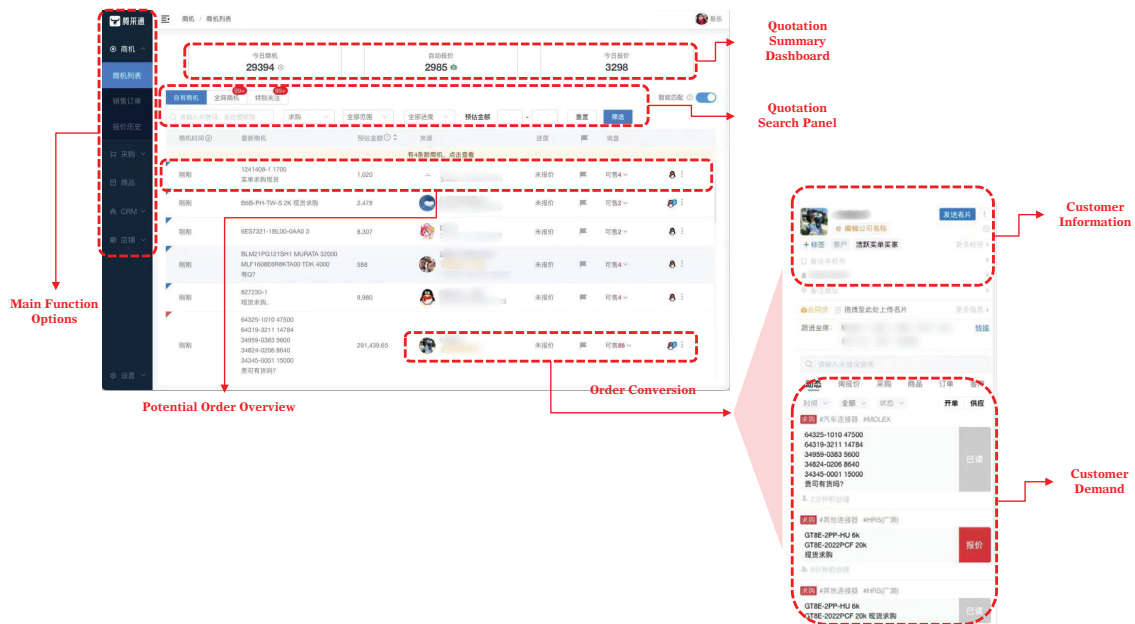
商机
商机列表
销售订单
报价历史
采购
商品
CRM
店铺
设置

商机 / 商机列表

今日商机
29394
自动报价
2985
今日报价
3298

自有商机 全网商机 特别关注
智能匹配
求购 全部范围 全部进度 预估金额 - 重置 筛选

| 商机时间 | 最新商机 | 预估金额 | 来源 | 进度 | | 询盘 |
|---|---|---|---|---|---|---|
| 刚刚 | 1241408-1 1700 实单求购现货 | 1,020 | | 未报价 | | 可售4 |
| 刚刚 | B6B-PH-TW-S 2K 现货求购 | 2,478 | | 未报价 | | 可售2 |
| 刚刚 | 6ES7321-1BL00-0AA0 3 | 8,307 | | 未报价 | | 可售2 |
| 刚刚 | BLM21PG121SH1 MURATA 32000 MLF1608E6R8KTA00 TDK 4000 有Q? | 588 | | 未报价 | | 可售4 |
| 刚刚 | 827230-1 现货求购。 | 9,980 | | 未报价 | | 可售4 |
| 刚刚 | 64325-1010 47500 64319-3211 14784 34959-0383 5600 34824-0206 8640 34345-0001 15000 贵司有货吗? | 291,439.65 | | 未报价 | | 可售88 |

有4条新商机，点击查看

Quotation Summary Dashboard
Quotation Search Panel
Main Function Options
Potential Order Overview
Order Conversion
Customer Information
Customer Demand

发送名片
编辑公司名称
+ 标签 客户 活跃实单买家
更多标签
备注手机号
未同意 拖拽至此处上传名片 更多信息
跟进业务员 转移
请输入关键词搜索
动态 询报价 采购 商品 订单 备
时间 全部 状态 开单 供应
求购 #汽车连接器 #MOLEX
64325-1010 47500
64319-3211 14784
34959-0383 5600
34824-0206 8640
34345-0001 15000
贵司有货吗?
已读
2分钟前创建
求购 #其他连接器 #HRS(广濑)
GT8E-2PP-HU 6k
GT8E-2022PCF 20k
现货求购
报价
3分钟前创建
求购 #其他连接器 #HRS(广濑)
GT8E-2PP-HU 6k
GT8E-2022PCF 20k 现货求购
已读